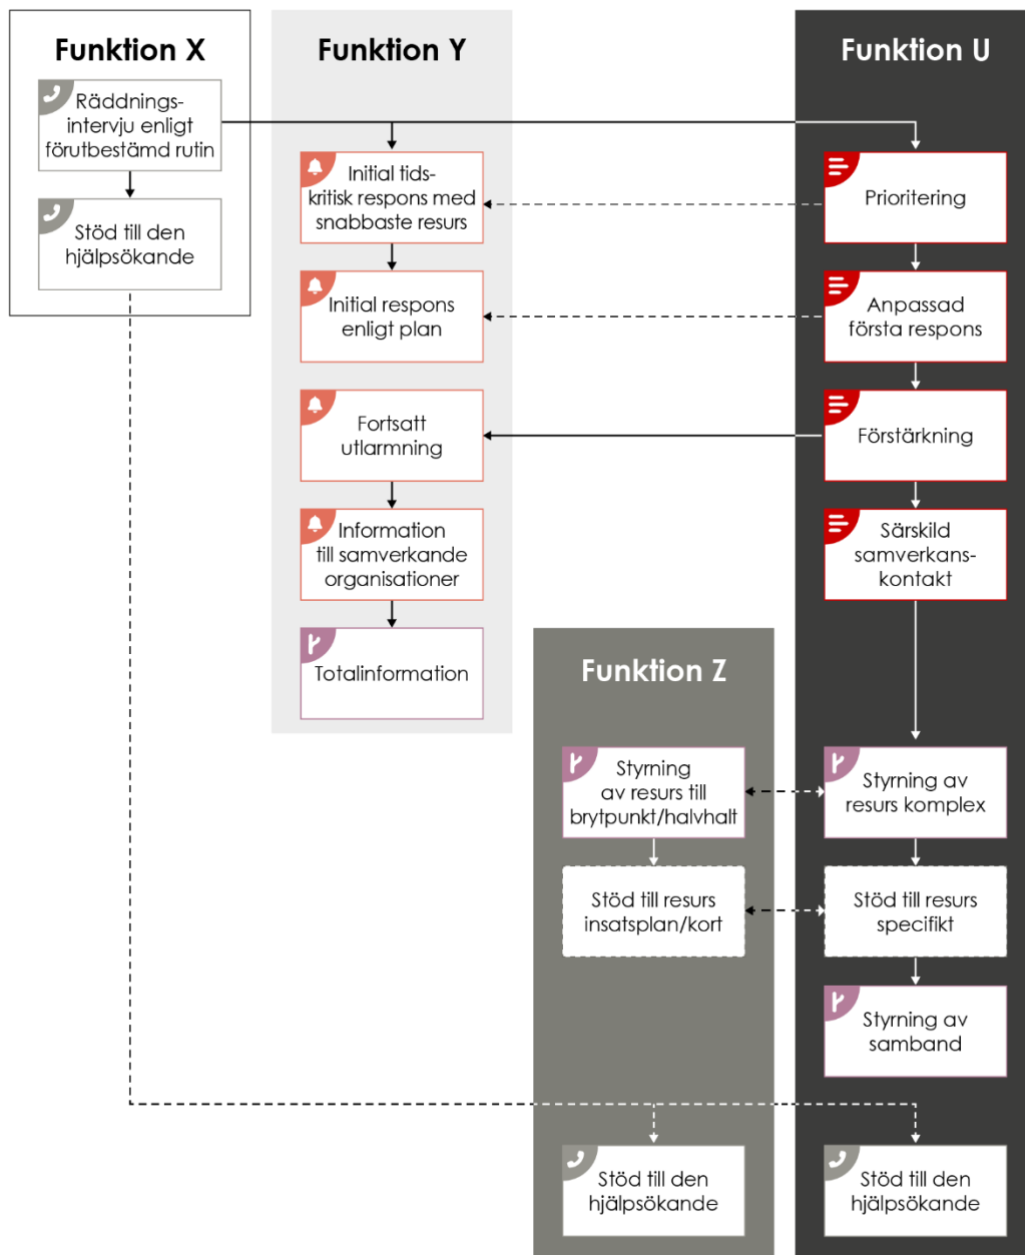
Funktion X

Räddningsintervju enligt förutbestämd rutin

Stöd till den hjälpsökande

Funktion Y

Initial tidskritisk respons med snabbaste resurs

Initial respons enligt plan

Fortsatt utlarmning

Information till samverkande organisationer

Totalinformation

Funktion U

Prioritering

Anpassad första respons

Förstärkning

Särskild samverkanskontakt

Styrning av resurs komplex

Stöd till resurs specifikt

Styrning av samband

Stöd till den hjälpsökande

Funktion Z

Styrning av resurs till brytpunkt/halvhalt

Stöd till resurs insatsplan/kort

Stöd till den hjälpsökande